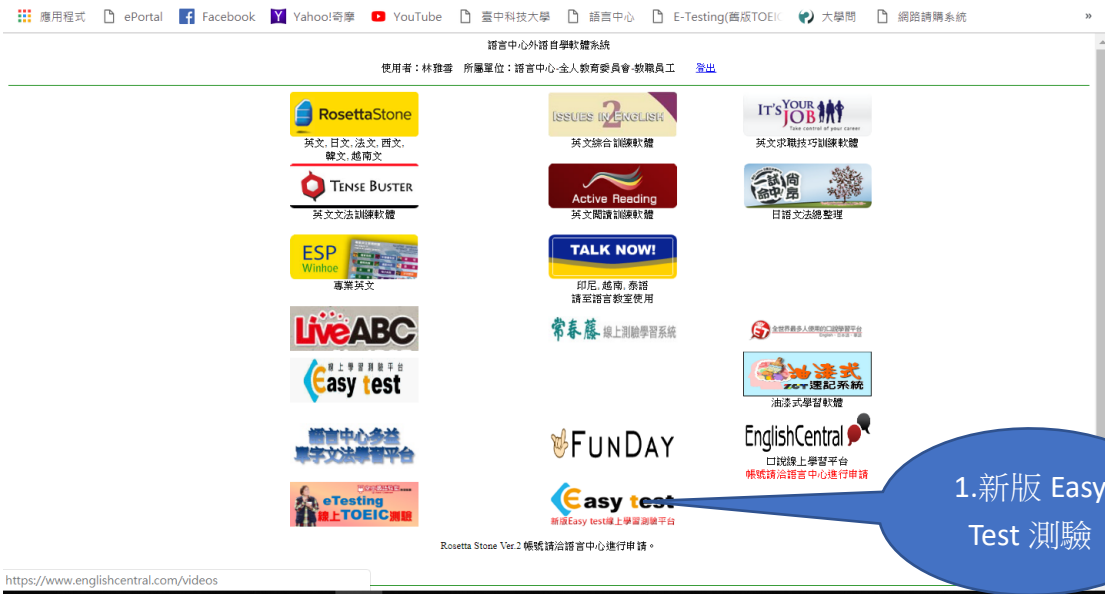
應用程式 ePortal Facebook Yahoo!奇摩 YouTube 臺中科技大學 語言中心 E-Testing(舊版TOEIC 大學問 網路請購系統 »

語言中心外語自學軟體系統

使用者：林雅蓉 所屬單位：語言中心-全人教育委員會-教職員工 登出

RosettaStone
英文, 日文, 法文, 西文, 韓文, 越南文

ISSUES IN ENGLISH 2
英文綜合訓練軟體

IT'S YOUR JOB
Take control of your career
英文求職技巧訓練軟體

TENSE BUSTER
英文文法訓練軟體

Active Reading
英文閱讀訓練軟體

一試命中 日語文法總整理

ESP Winhoe
專業英文

TALK NOW!
印尼, 越南, 泰語
請至語言教室使用

LiveABC

常春藤 線上測驗學習系統

全世界最多人使用的口說學習平台

線上學習測驗平台 Easy test

油漆式 速記系統
油漆式學習軟體

語言中心多益單字文法學習平台

FUNDAY

EnglishCentral
口說線上學習平台
帳號請洽語言中心進行申請

eTesting 線上TOEIC測驗

Easy test
新版Easy test線上學習測驗平台

1.新版 Easy Test 測驗

Rosetta Stone Ver.2 帳號請洽語言中心進行申請。

https://www.englishcentral.com/videos